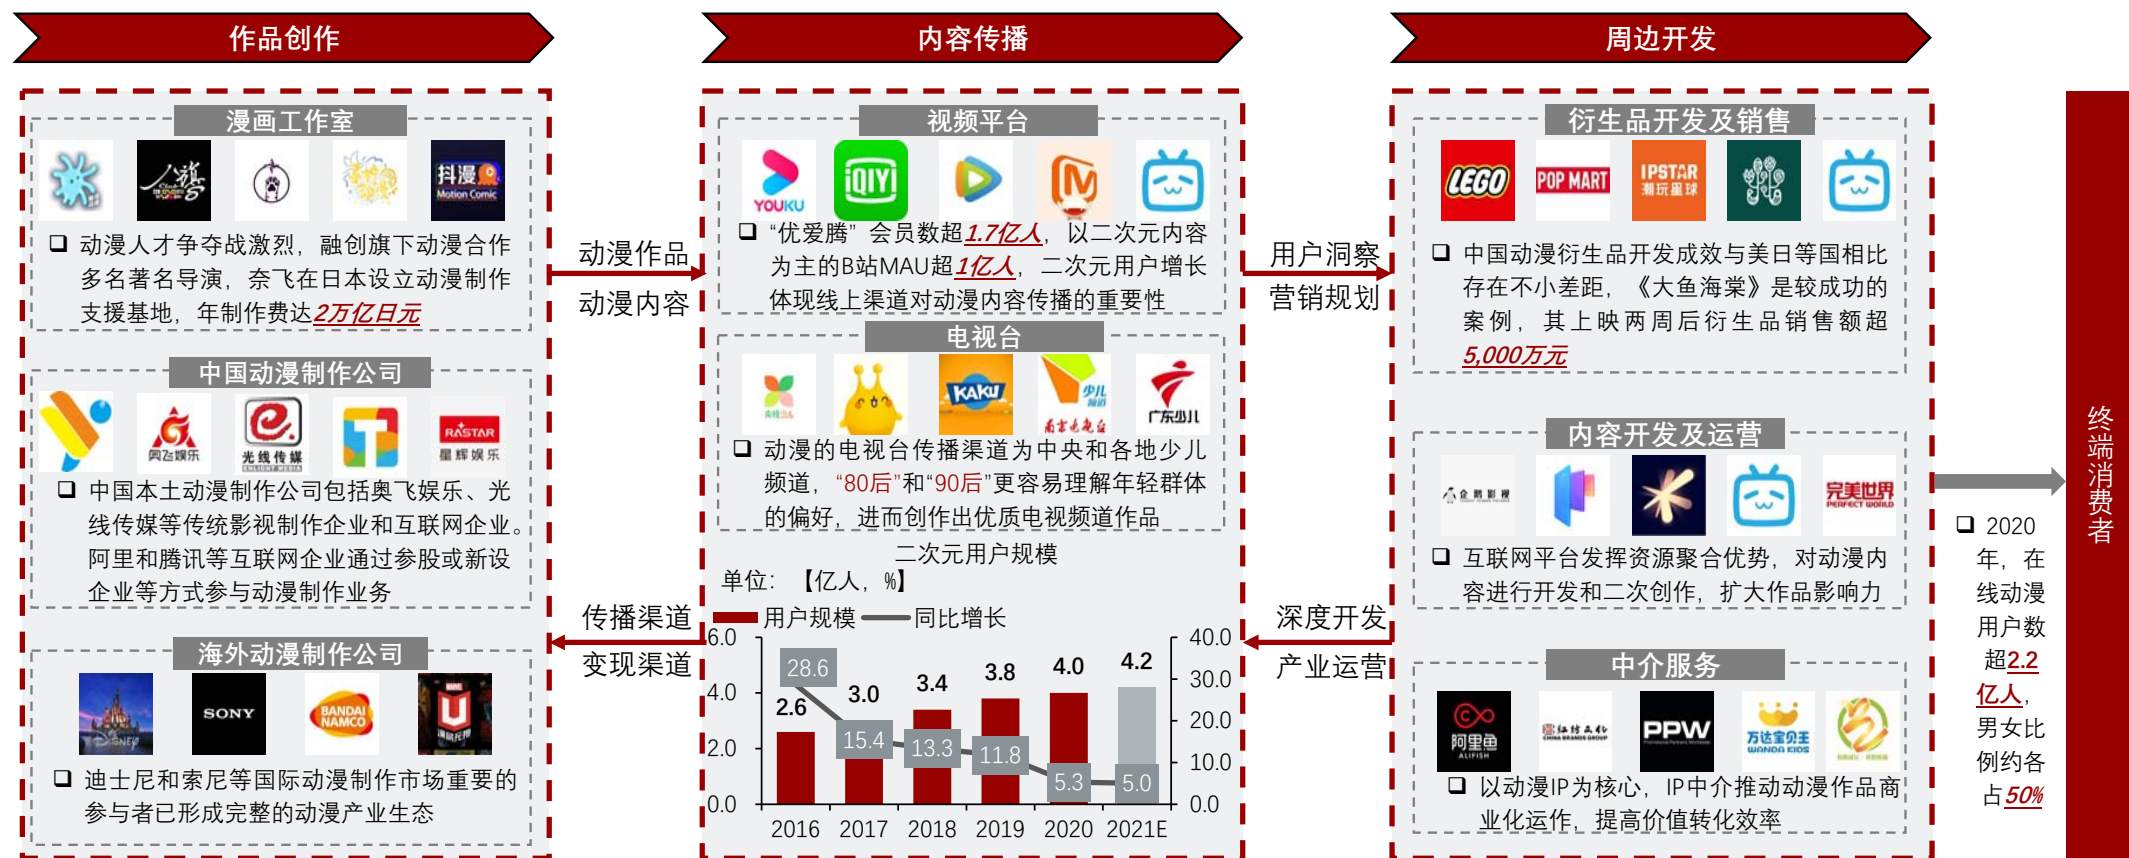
作品创作

漫画工作室

抖漫 Motion Comic

❑ 动漫人才争夺战激烈，融创旗下动漫合作多名著名导演，奈飞在日本设立动漫制作支援基地，年制作费达2万亿日元

中国动漫制作公司

奥飞娱乐 光线传媒 RASTAR 星辉娱乐

❑ 中国本土动漫制作公司包括奥飞娱乐、光线传媒等传统影视制作企业和互联网企业。阿里和腾讯等互联网企业通过参股或新设企业等方式参与动漫制作业务

海外动漫制作公司

SONY BANDAI NAMCO

❑ 迪士尼和索尼等国际动漫制作市场重要的参与者已形成完整的动漫产业生态

动漫作品
动漫内容

传播渠道
变现渠道

内容传播

视频平台

YOUKU iQIYI

❑ “优爱腾”会员数超1.7亿人，以二次元内容为主的B站MAU超1亿人，二次元用户增长体现线上渠道对动漫内容传播的重要性

电视台

KAKU 少儿 南方少儿台 广东少儿

❑ 动漫的电视台传播渠道为中央和各地少儿频道，“80后”和“90后”更容易理解年轻群体的偏好，进而创作出优质电视频道作品

二次元用户规模

单位：【亿人，%】

用户规模 同比增长

| | 2016 | 2017 | 2018 | 2019 | 2020 | 2021E |
|---|---|---|---|---|---|---|
| 用户规模 | 2.6 | 3.0 | 3.4 | 3.8 | 4.0 | 4.2 |
| 同比增长 | 28.6 | 15.4 | 13.3 | 11.8 | 5.3 | 5.0 |

6.0 4.0 2.0 0.0
40.0 30.0 20.0 10.0 0.0

用户洞察
营销规划

深度开发
产业运营

周边开发

衍生品开发及销售

LEGO POP MART IPSTAR 潮玩星球

❑ 中国动漫衍生品开发成效与美日等国相比存在不小差距，《大鱼海棠》是较成功的案例，其上映两周后衍生品销售额超5,000万元

内容开发及运营

完美世界 PERFECT WORLD

❑ 互联网平台发挥资源聚合优势，对动漫内容进行开发和二次创作，扩大作品影响力

中介服务

阿里鱼 ALIFISH PPW 万达宝贝王 WANDA KIDS

❑ 以动漫IP为核心，IP中介推动动漫作品商业化运作，提高价值转化效率

终端消费者

❑ 2020年，在线动漫用户数超2.2亿人，男女比例约各占50%